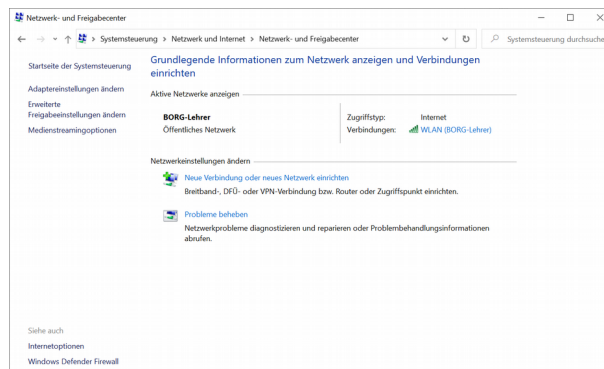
Netzwerk- und Freigabecenter

Systemsteuerung > Netzwerk und Internet > Netzwerk- und Freigabecenter

Systemsteuerung durchsuche

Startseite der Systemsteuerung

Adaptereinstellungen ändern

Erweiterte Freigabeeinstellungen ändern

Medienstreamingoptionen

Grundlegende Informationen zum Netzwerk anzeigen und Verbindungen einrichten

Aktive Netzwerke anzeigen

BORG-Lehrer
Öffentliches Netzwerk

Zugriffstyp: Internet
Verbindungen: WLAN (BORG-Lehrer)

Netzwerkeinstellungen ändern

Neue Verbindung oder neues Netzwerk einrichten
Breitband-, DFÜ- oder VPN-Verbindung bzw. Router oder Zugriffspunkt einrichten.

Probleme beheben
Netzwerkprobleme diagnostizieren und reparieren oder Problembehandlungsinformationen abrufen.

Siehe auch
Internetoptionen
Windows Defender Firewall